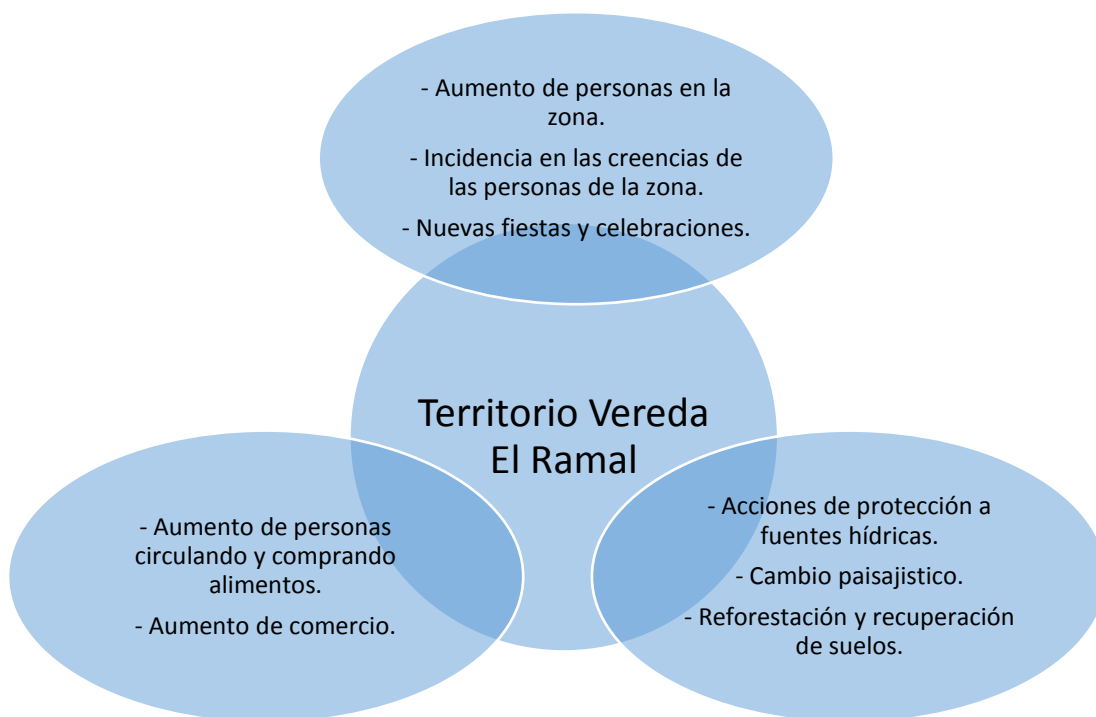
- Aumento de personas en la zona.

- Incidencia en las creencias de las personas de la zona.

- Nuevas fiestas y celebraciones.

Territorio Vereda El Ramal

- Aumento de personas circulando y comprando alimentos.

- Aumento de comercio.

- Acciones de protección a fuentes hídricas.

- Cambio paisajistico.

- Reforestación y recuperación de suelos.